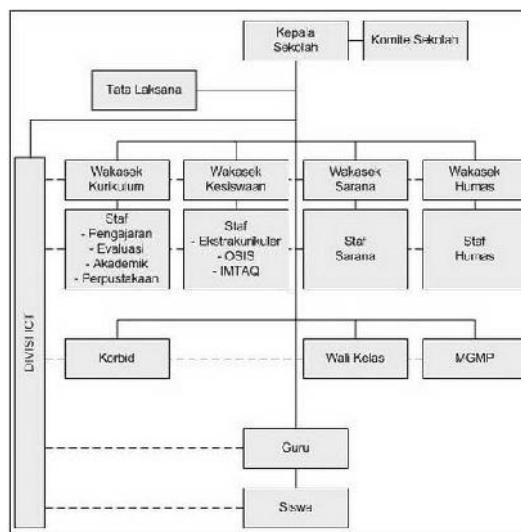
Kepala Sekolah

Komite Sekolah

Tata Laksana

Wakasek Kurikulum

Wakasek Kesiswaan

Wakasek Sarana

Wakasek Humas

Staf
- Pengajaran
- Evaluasi
- Akademik
- Perpustakaan

Staf
- Ekstrakurikuler
- OSIS
- IMTAQ

Staf Sarana

Staf Humas

DIVISI ICT

Korbid

Wali Kelas

MGMP

Guru

Siswa